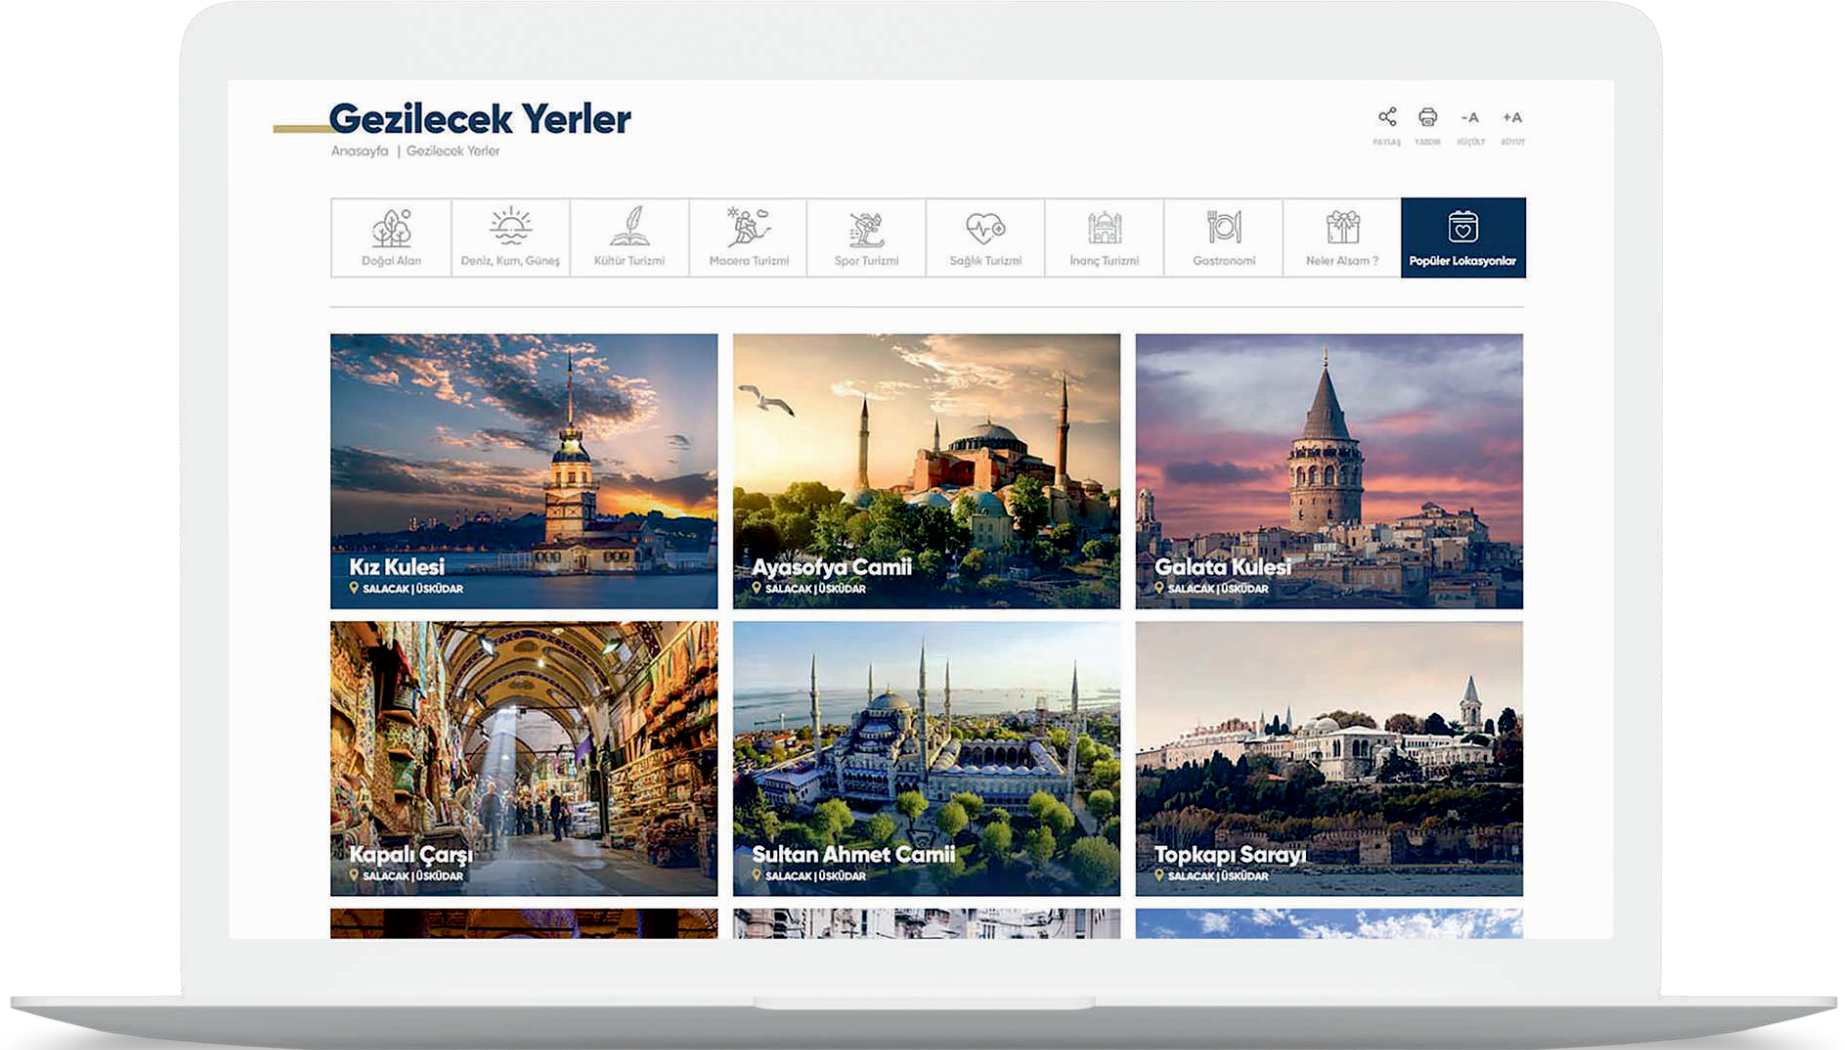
Gezilecek Yerler

Anasayfa | Gezilecek Yerler

PAYLAŞ YAZDIR -A KÜÇÜLT +A BÜYÜT

Doğal Alan
Deniz, Kum, Güneş
Kültür Turizmi
Macera Turizmi
Spor Turizmi
Sağlık Turizmi
İnanç Turizmi
Gastronomi
Neler Alsam ?
Popüler Lokasyonlar

Kız Kulesi
SALACAK | ÜSKÜDAR

Ayasofya Camii
SALACAK | ÜSKÜDAR

Galata Kulesi
SALACAK | ÜSKÜDAR

Kapalı Çarşı
SALACAK | ÜSKÜDAR

Sultan Ahmet Camii
SALACAK | ÜSKÜDAR

Topkapı Sarayı
SALACAK | ÜSKÜDAR